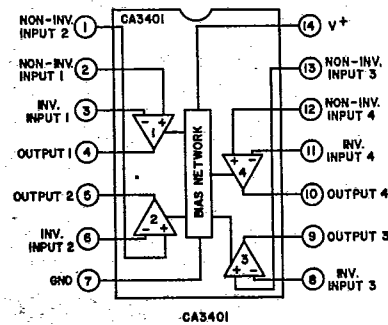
NON-INV. INPUT 2 1
CA3401
14 V+
NON-INV. INPUT 1 2
13 NON-INV. INPUT 3
INV. INPUT 1 3
12 NON-INV. INPUT 4
-
+
1
BIAS NETWORK
+
-
4
11 INV. INPUT 4
OUTPUT 1 4
10 OUTPUT 4
OUTPUT 2 5
2
-
+
INV. INPUT 2 6
9 OUTPUT 3
3
+
-
GND 7
8 INV. INPUT 3
CA3401